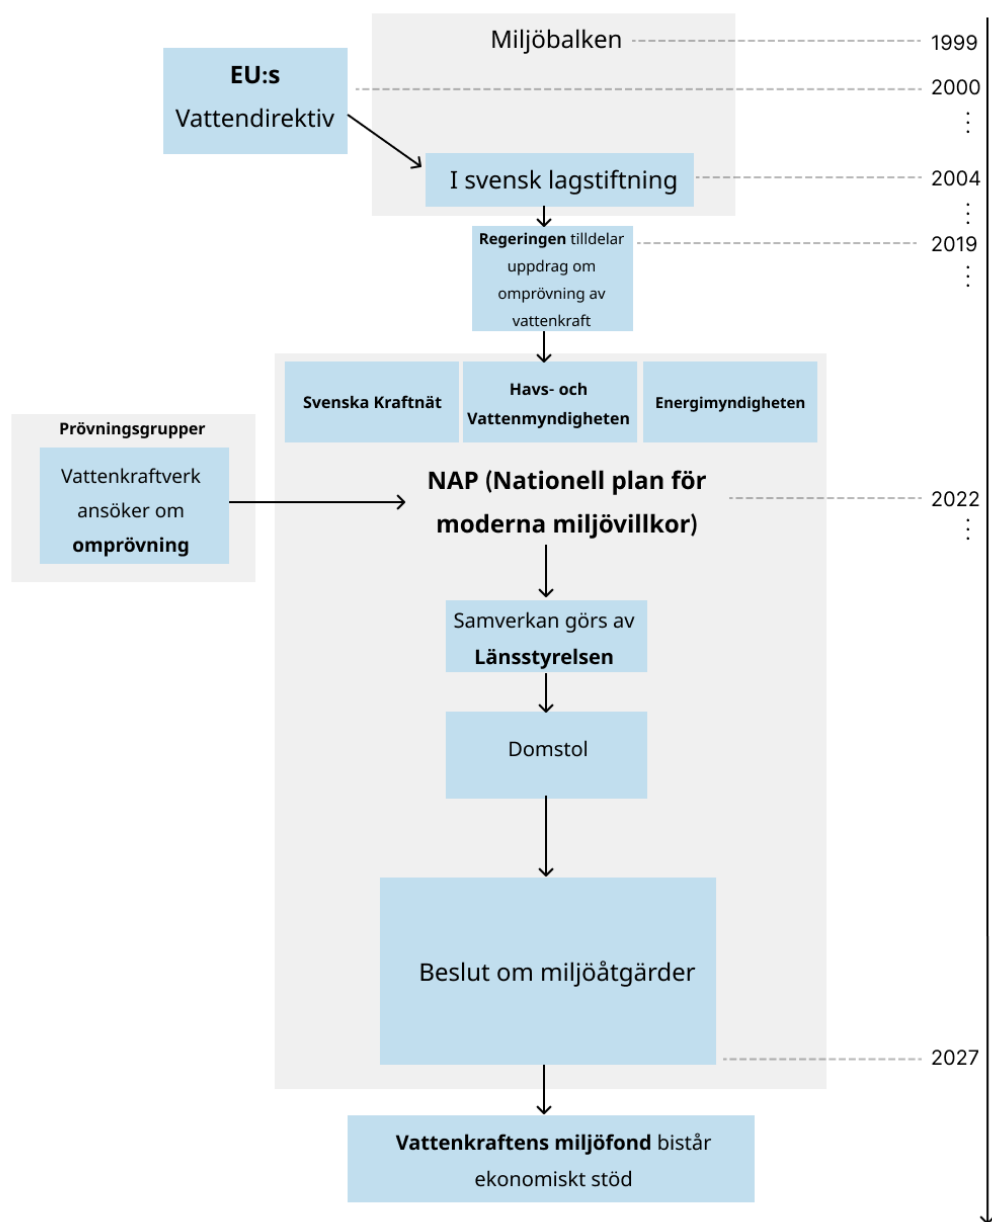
Miljöbalken

1999

EU:s
Vattendirektiv

2000

I svensk lagstiftning

2004

Regeringen tilldelar uppdrag om omprövning av vattenkraft

2019

Svenska Kraftnät

Havs- och Vattenmyndigheten

Energimyndigheten

Prövningsgrupper

Vattenkraftverk ansöker om omprövning

NAP (Nationell plan för moderna miljövillkor)

2022

Samverkan görs av Länsstyrelsen

Domstol

Beslut om miljöåtgärder

2027

Vattenkraftens miljöfond bistår ekonomiskt stöd